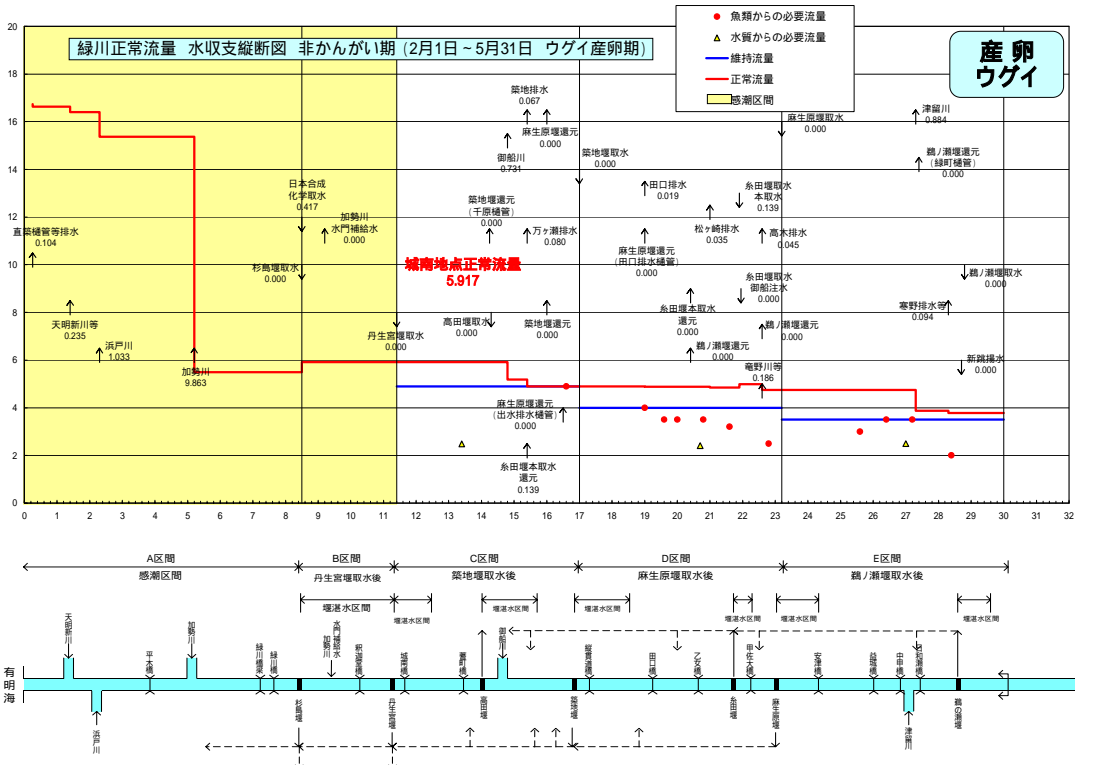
緑川正常流量 水収支縦断図 非かんがい期（2月1日～5月31日 ウグイ産卵期）

● 魚類からの必要流量
▲ 水質からの必要流量
維持流量
正常流量
感潮区間

産 卵
ウグイ

20
18
16
14
12
10
8
6
4
2
0

直路樋管等排水 0.104
天明新川等 0.235
浜戸川 1.033
加勢川 9.863
杉島堰取水 0.000
日本合成化学取水 0.417
加勢川水門補給水 0.000
丹生宮堰取水 0.000
城南地点正常流量 5.917
高田堰取水 0.000
築地堰還元（千原樋管） 0.000
御船川 0.731
築地排水 0.067
麻生原堰還元 0.000
万ヶ瀬排水 0.080
築地堰還元 0.000
築地堰取水 0.000
麻生原堰還元（出水排水樋管） 0.000
糸田堰本取水還元 0.139
田口排水 0.019
麻生原堰還元（田口排水樋管） 0.000
糸田堰本取水還元 0.000
鵜ノ瀬堰還元 0.000
松ヶ崎排水 0.035
糸田堰取水本取水 0.139
高木排水 0.045
糸田堰取水御船注水 0.000
鵜ノ瀬堰還元 0.000
竜野川等 0.186
麻生原堰取水 0.000
津留川 0.884
鵜ノ瀬堰還元（緑町樋管） 0.000
鵜ノ瀬堰取水 0.000
寒野排水等 0.094
新鵜揚水 0.000

0 1 2 3 4 5 6 7 8 9 10 11 12 13 14 15 16 17 18 19 20 21 22 23 24 25 26 27 28 29 30 31 32

A区間 感潮区間
B区間 丹生宮堰取水後
C区間 築地堰取水後
D区間 麻生原堰取水後
E区間 鵜ノ瀬堰取水後

堰湛水区間
堰湛水区間
堰湛水区間
堰湛水区間
堰湛水区間
堰湛水区間
堰湛水区間
堰湛水区間

有明海
天明新川
浜戸川
平木橋
加勢川
緑川橋梁
緑川橋
加勢川
水門補給水
杉島堰
岡越橋
城南橋
丹生宮堰
蓍町橋
高田堰
御船川
築地堰
城南大橋
田口橋
乙女橋
糸田堰
甲佐大橋
麻生原堰
安津橋
鮎瀬橋
中央橋
津留川
鵜の瀬橋
鵜の瀬堰